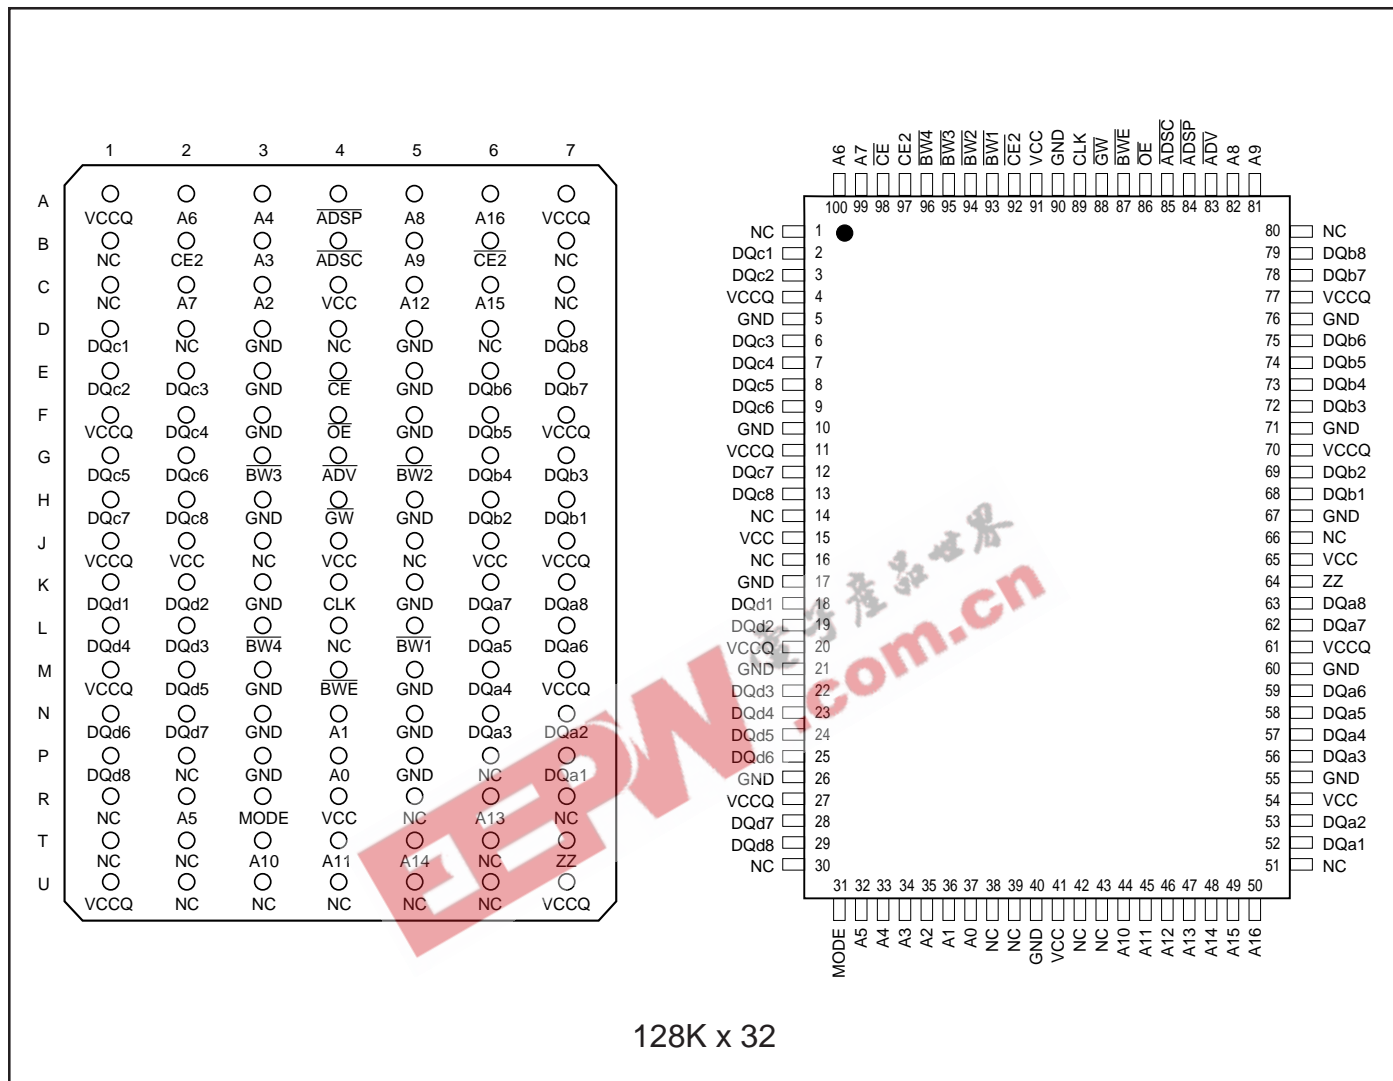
|   | 1 | 2 | 3 | 4 | 5 | 6 | 7 |
|---|---|---|---|---|---|---|---|
| A | VCCQ | A6 | A4 | $\overline{ADSP}$ | A8 | A16 | VCCQ |
| B | NC | CE2 | A3 | $\overline{ADSC}$ | A9 | $\overline{CE2}$ | NC |
| C | NC | A7 | A2 | VCC | A12 | A15 | NC |
| D | DQc1 | NC | GND | NC | GND | NC | DQb8 |
| E | DQc2 | DQc3 | GND | $\overline{CE}$ | GND | DQb6 | DQb7 |
| F | VCCQ | DQc4 | GND | $\overline{OE}$ | GND | DQb5 | VCCQ |
| G | DQc5 | DQc6 | $\overline{BW3}$ | $\overline{ADV}$ | $\overline{BW2}$ | DQb4 | DQb3 |
| H | DQc7 | DQc8 | GND | $\overline{GW}$ | GND | DQb2 | DQb1 |
| J | VCCQ | VCC | NC | VCC | NC | VCC | VCCQ |
| K | DQd1 | DQd2 | GND | CLK | GND | DQa7 | DQa8 |
| L | DQd4 | DQd3 | $\overline{BW4}$ | NC | $\overline{BW1}$ | DQa5 | DQa6 |
| M | VCCQ | DQd5 | GND | $\overline{BWE}$ | GND | DQa4 | VCCQ |
| N | DQd6 | DQd7 | GND | A1 | GND | DQa3 | DQa2 |
| P | DQd8 | NC | GND | A0 | GND | NC | DQa1 |
| R | NC | A5 | MODE | VCC | NC | A13 | NC |
| T | NC | NC | A10 | A11 | A14 | NC | ZZ |
| U | VCCQ | NC | NC | NC | NC | NC | VCCQ |

A6 A7 $\overline{CE}$ CE2 $\overline{BW4}$ $\overline{BW3}$ $\overline{BW2}$ $\overline{BW1}$ $\overline{CE2}$ VCC GND CLK $\overline{GW}$ $\overline{BWE}$ $\overline{OE}$ $\overline{ADSC}$ $\overline{ADSP}$ $\overline{ADV}$ A8 A9
100 99 98 97 96 95 94 93 92 91 90 89 88 87 86 85 84 83 82 81

NC 1
DQc1 2
DQc2 3
VCCQ 4
GND 5
DQc3 6
DQc4 7
DQc5 8
DQc6 9
GND 10
VCCQ 11
DQc7 12
DQc8 13
NC 14
VCC 15
NC 16
GND 17
DQd1 18
DQd2 19
VCCQ 20
GND 21
DQd3 22
DQd4 23
DQd5 24
DQd6 25
GND 26
VCCQ 27
DQd7 28
DQd8 29
NC 30

80 NC
79 DQb8
78 DQb7
77 VCCQ
76 GND
75 DQb6
74 DQb5
73 DQb4
72 DQb3
71 GND
70 VCCQ
69 DQb2
68 DQb1
67 GND
66 NC
65 VCC
64 ZZ
63 DQa8
62 DQa7
61 VCCQ
60 GND
59 DQa6
58 DQa5
57 DQa4
56 DQa3
55 GND
54 VCC
53 DQa2
52 DQa1
51 NC

31 32 33 34 35 36 37 38 39 40 41 42 43 44 45 46 47 48 49 50
MODE A5 A4 A3 A2 A1 A0 NC NC GND VCC NC NC A10 A11 A12 A13 A14 A15 A16

EEPW .com.cn 电子产品世界

128K x 32